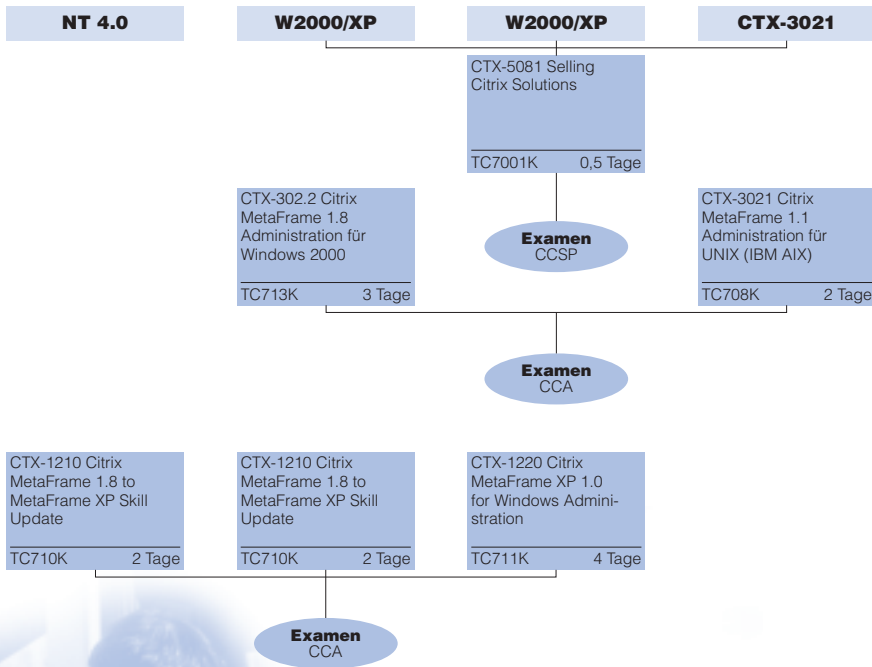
NT 4.0

W2000/XP

W2000/XP

CTX-3021

CTX-5081 Selling Citrix Solutions

TC7001K 0,5 Tage

Examen
CCSP

CTX-302.2 Citrix MetaFrame 1.8 Administration für Windows 2000

TC713K 3 Tage

CTX-3021 Citrix MetaFrame 1.1 Administration für UNIX (IBM AIX)

TC708K 2 Tage

Examen
CCA

CTX-1210 Citrix MetaFrame 1.8 to MetaFrame XP Skill Update

TC710K 2 Tage

CTX-1210 Citrix MetaFrame 1.8 to MetaFrame XP Skill Update

TC710K 2 Tage

CTX-1220 Citrix MetaFrame XP 1.0 for Windows Administration

TC711K 4 Tage

Examen
CCA